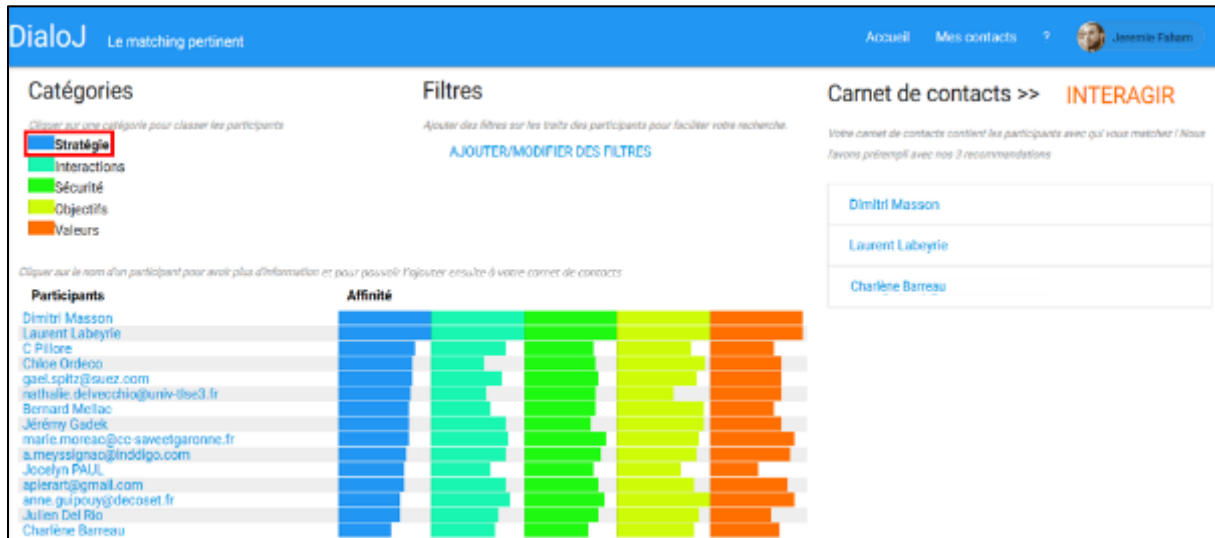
DialoJ Le matching pertinent

Accueil Mes contacts ? Jeremie Faham

Catégories

Cliquer sur une catégorie pour classer les participants

Stratégie
Interactions
Sécurité
Objectifs
Valeurs

Filtres

Ajouter des filtres sur les traits des participants pour faciliter votre recherche.

AJOUTER/MODIFIER DES FILTRES

Carnet de contacts >> INTERAGIR

Votre carnet de contacts contient les participants avec qui vous matchez ! Nous l'avons prérempli avec nos 3 recommendations

Dimitri Masson

Laurent Labeyrie

Charlène Barreau

Cliquer sur le nom d'un participant pour avoir plus d'information et pour pouvoir l'ajouter ensuite à votre carnet de contacts

Participants

Affinité

Dimitri Masson
Laurent Labeyrie
C Pilore
Chloe Ordeco
gael.spitz@suez.com
nathalie.delvecchio@univ-tlse3.fr
Bernard Mellac
Jérémy Gadek
marie.moreac@cc-saveetgaronne.fr
a.meyssignac@inddigo.com
Jocelyn PAUL
apierart@gmail.com
anne.guipouy@decoset.fr
Julien Del Rio
Charlène Barreau